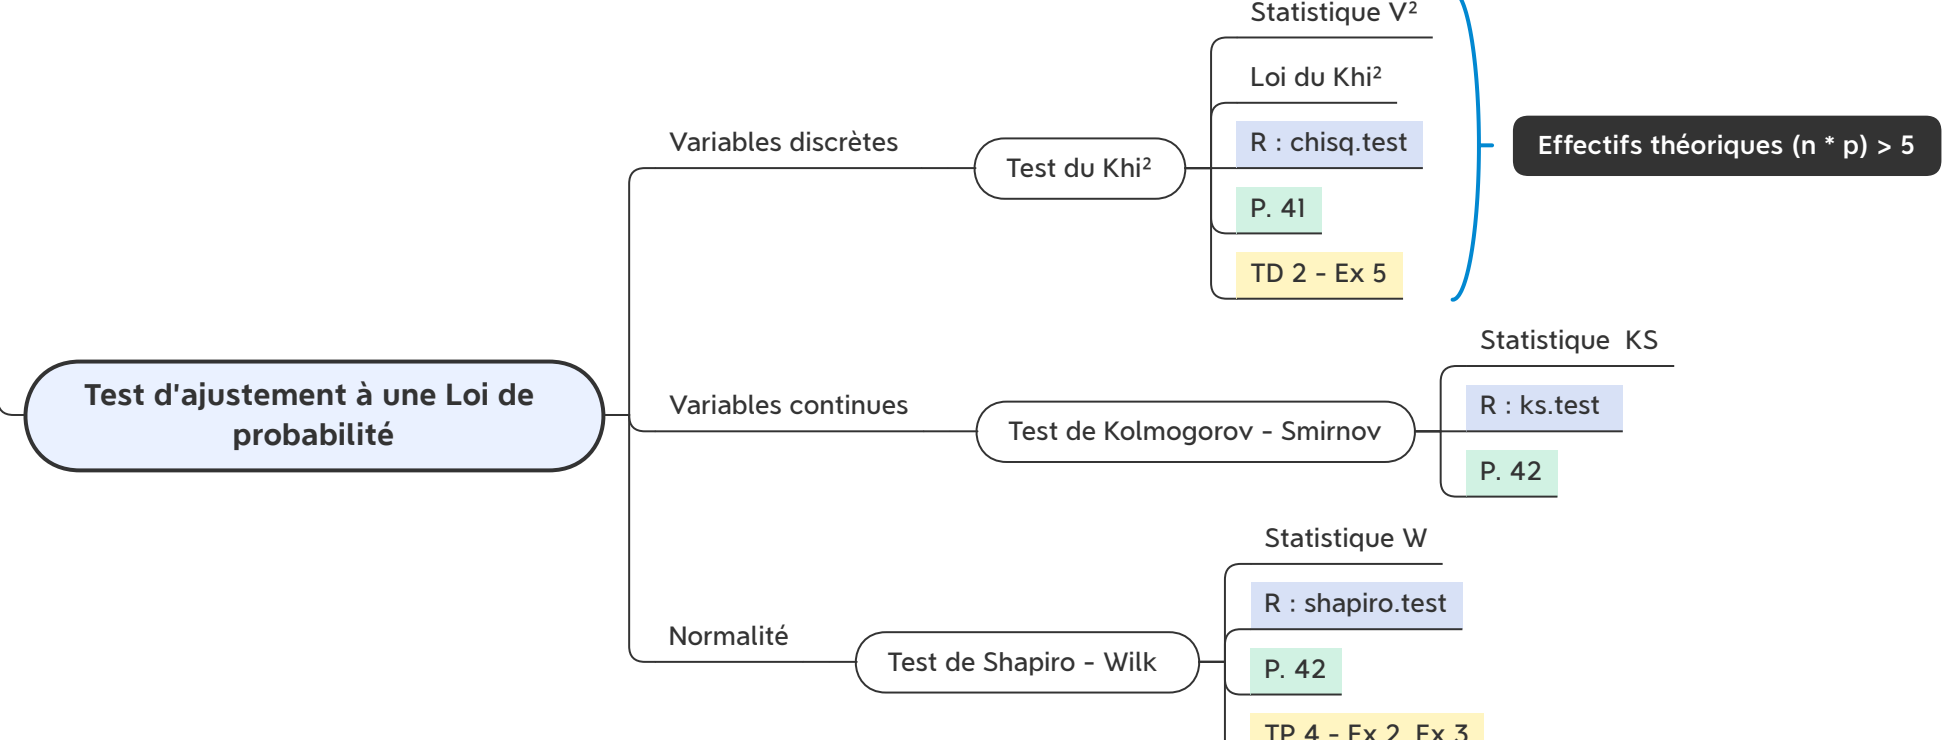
Test d'ajustement à une Loi de probabilité

Variables discrètes

Test du Khi²

Statistique V²

Loi du Khi²

R : chisq.test

P. 41

TD 2 - Ex 5

Effectifs théoriques (n * p) > 5

Variables continues

Test de Kolmogorov - Smirnov

Statistique KS

R : ks.test

P. 42

Normalité

Test de Shapiro - Wilk

Statistique W

R : shapiro.test

P. 42

TP 4 - Ex 2, Ex 3